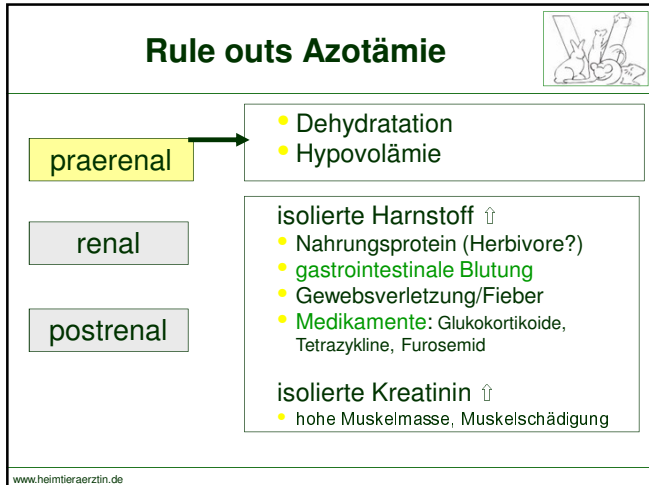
Rule outs Azotämie

praerenal

renal

postrenal

- Dehydratation
- Hypovolämie

isolierte Harnstoff ⇧
- Nahrungsprotein (Herbivore?)
- gastrointestinale Blutung
- Gewebsverletzung/Fieber
- Medikamente: Glukokortikoide, Tetrazykline, Furosemid

isolierte Kreatinin ⇧
- hohe Muskelmasse, Muskelschädigung

www.heimtieraerztin.de